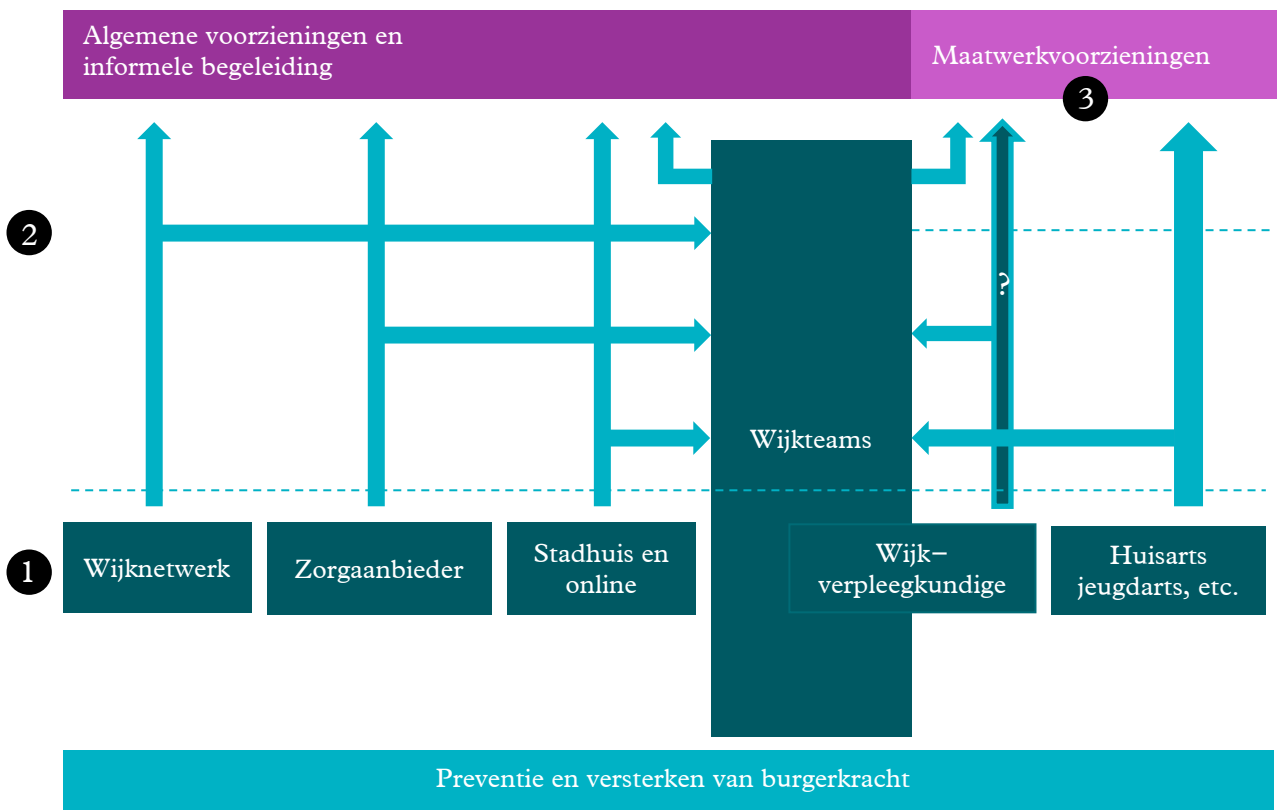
Algemene voorzieningen en informele begeleiding

Maatwerkvoorzieningen

3

2

?

Wijkteams

1

Wijknetwerk

Zorgaanbieder

Stadhuis en online

Wijk– verpleegkundige

Huisarts jeugdarts, etc.

Preventie en versterken van burgerkracht